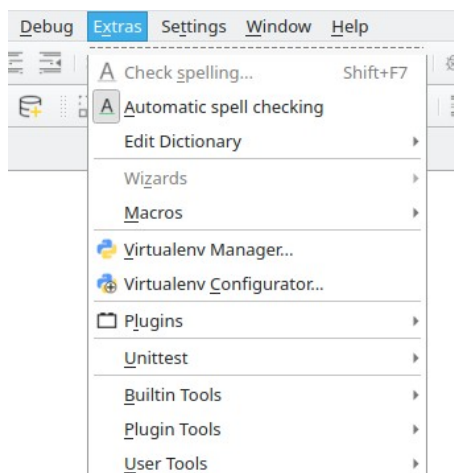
Debug Extras Settings Window Help

A Check spelling... Shift+F7
A Automatic spell checking
Edit Dictionary
Wizards
Macros
Virtualenv Manager...
Virtualenv Configurator...
Plugins
Unittest
Builtin Tools
Plugin Tools
User Tools